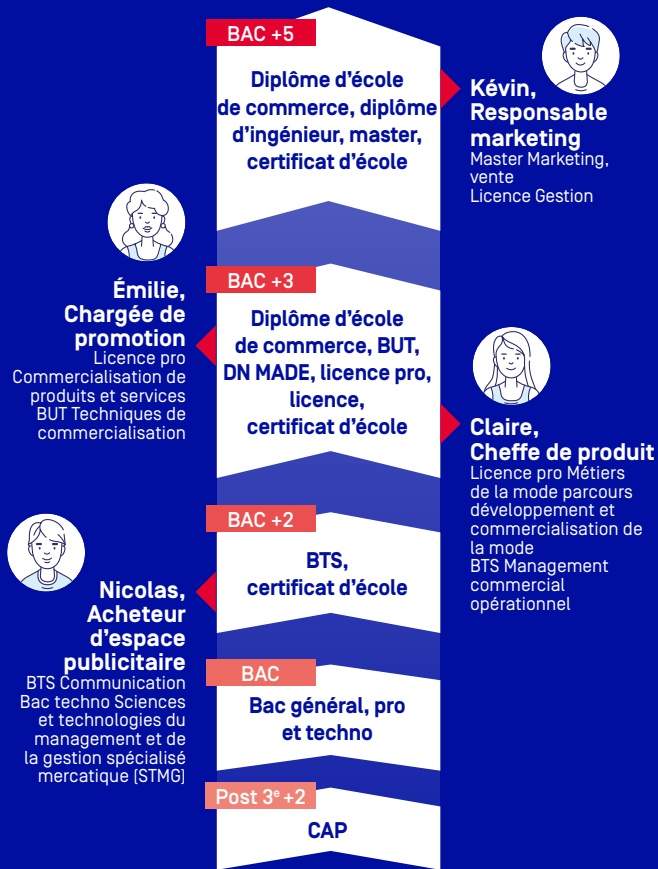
BAC +5

Diplôme d'école de commerce, diplôme d'ingénieur, master, certificat d'école

Kévin, Responsable marketing
Master Marketing, vente
Licence Gestion

Émilie, Chargée de promotion
Licence pro Commercialisation de produits et services
BUT Techniques de commercialisation

BAC +3

Diplôme d'école de commerce, BUT, DN MADE, licence pro, licence, certificat d'école

Claire, Cheffe de produit
Licence pro Métiers de la mode parcours développement et commercialisation de la mode
BTS Management commercial opérationnel

BAC +2

BTS, certificat d'école

Nicolas, Acheteur d'espace publicitaire
BTS Communication
Bac techno Sciences et technologies du management et de la gestion spécialisé mercatique (STMG)

BAC

Bac général, pro et techno

Post 3$^{e}$ +2

CAP